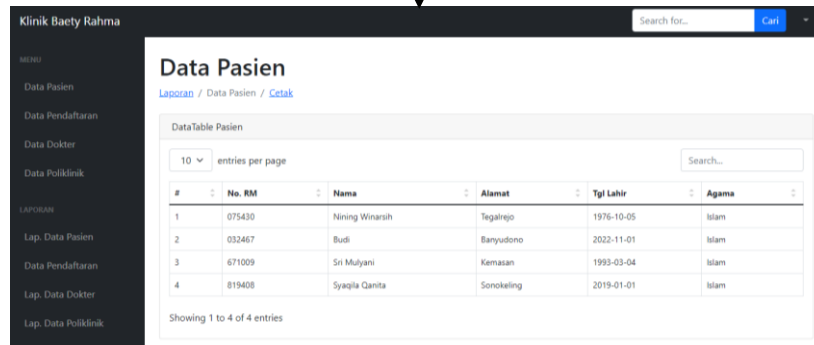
Klinik Baety Rahma

Search for...
Cari

MENU
Data Pasien
Data Pendaftaran
Data Dokter
Data Poliklinik

LAPORAN
Lap. Data Pasien
Data Pendaftaran
Lap. Data Dokter
Lap. Data Poliklinik

Data Pasien

Laporan / Data Pasien / Cetak

DataTable Pasien

10 entries per page

Search...

| # | No. RM | Nama | Alamat | Tgl Lahir | Agama |
|---|---|---|---|---|---|
| 1 | 075430 | Nining Winarsih | Tegalrejo | 1976-10-05 | Islam |
| 2 | 032467 | Budi | Banyudono | 2022-11-01 | Islam |
| 3 | 671009 | Sri Mulyani | Kemasan | 1993-03-04 | Islam |
| 4 | 819408 | Syaqila Qanita | Sonokeling | 2019-01-01 | Islam |

Showing 1 to 4 of 4 entries